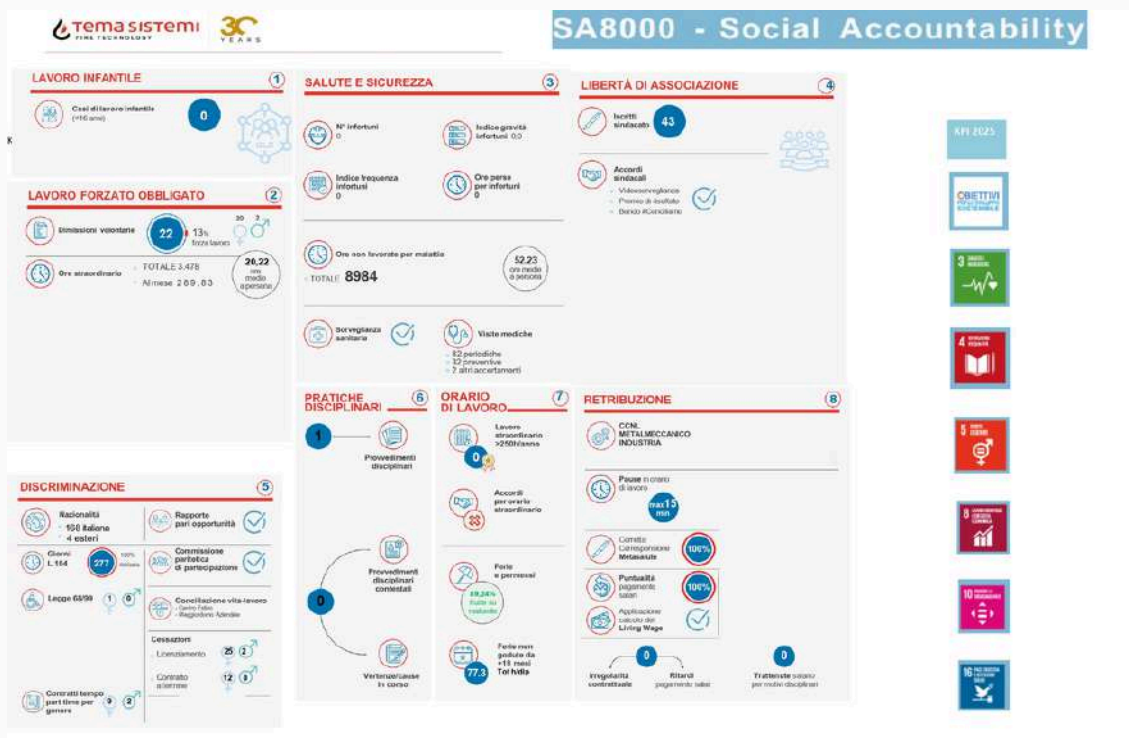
Tema sistemi FINE TECHNOLOGY

30 YEARS

SA8000 - Social Accountability

LAVORO INFANTILE
1
Casi di lavoro infantile (<16 anni)
0

LAVORO FORZATO OBBLIGATO
2
Dimissioni volontarie
22
13% forza lavoro
20 2
Ore straordinario
TOTALE 3.478
Al mese 289,83
26,22 ore medie a persona

SALUTE E SICUREZZA
3
N° infortuni
0
Indice gravità infortuni 0,0
Indice frequenza infortuni
0
Ore perse per infortuni
0
Ore non lavorate per malattia
TOTALE 8984
52,23 ore medie a persona
Sorveglianza sanitaria
Visite mediche
82 periodiche
12 preventive
7 altri accertamenti

LIBERTÀ DI ASSOCIAZIONE
4
Iscritti sindacati
43
Accordi sindacali
Videosorveglianza
Premio di risultato
Bando #Conciliamo

KPI 2025

OBIETTIVI PER LO SVILUPPO SOSTENIBILE

DISCRIMINAZIONE
5
Nazionalità
108 italiane
4 esteri
Rapporto pari opportunità
Giorni L.104
277
100% fruizione
Commissione paritetica di partecipazione
Legge 68/99
1 0
Conciliazione vita-lavoro
Centro Estivo
Maggiordomo Aziendale
Cessazioni
Licenziamento
25 2
Contratto a termine
12 0
Contratti tempo part time per genere
9 2

PRATICHE DISCIPLINARI
6
1
Provvedimenti disciplinari
Provvedimenti disciplinari contestati
0
Vertenze/cause in corso

ORARIO DI LAVORO
7
Lavoro straordinario >250h/anno
0
Accordi per orario straordinario
Ferie e permessi
59,24% fruite su maturate
Ferie non godute da +18 mesi
77,3
Tot h/dia

RETRIBUZIONE
8
CCNL METALMECCANICO INDUSTRIA
Pause in orario di lavoro
max 15 min
Corretta Corresponsione Metasalute
100%
Puntualità pagamento salari
100%
Applicazione calcolo del Living Wage
Irregolarità contrattuale
0
Ritardi pagamento salari
Trattenute salario per motivi disciplinari
0